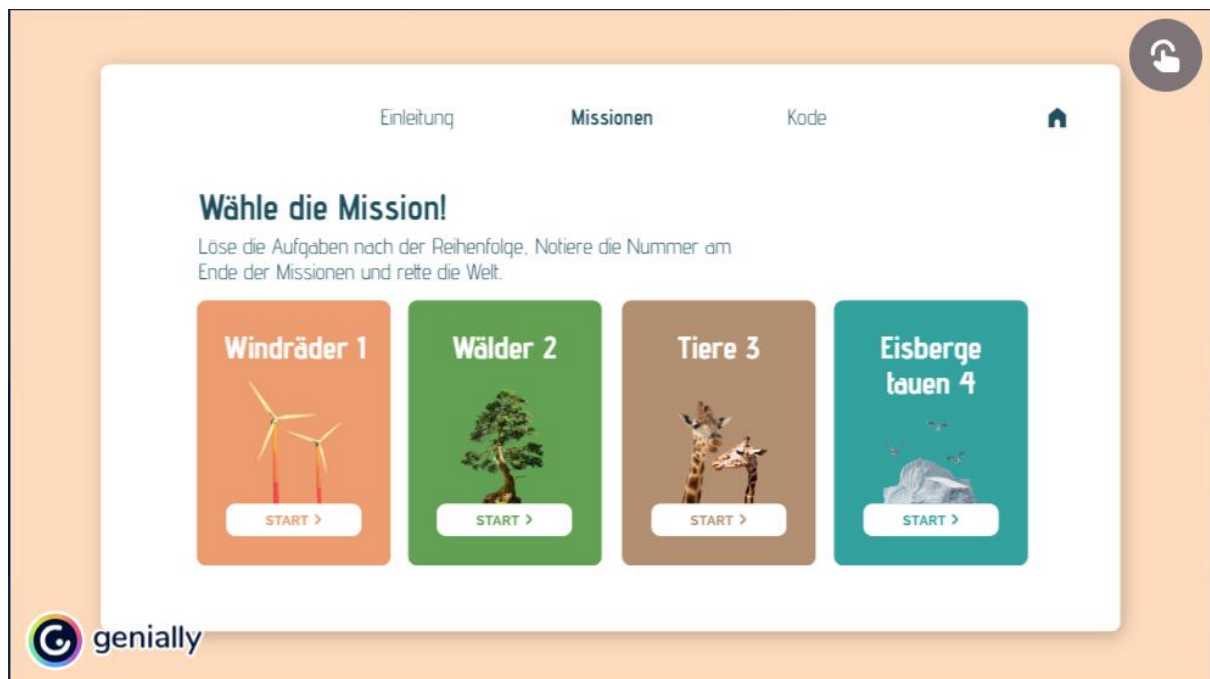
Einleitung Missionen Kode

Wähle die Mission!

Löse die Aufgaben nach der Reihenfolge, Notiere die Nummer am Ende der Missionen und rette die Welt.

Windräder 1
START >

Wälder 2
START >

Tiere 3
START >

Eisberge tauen 4
START >

genially